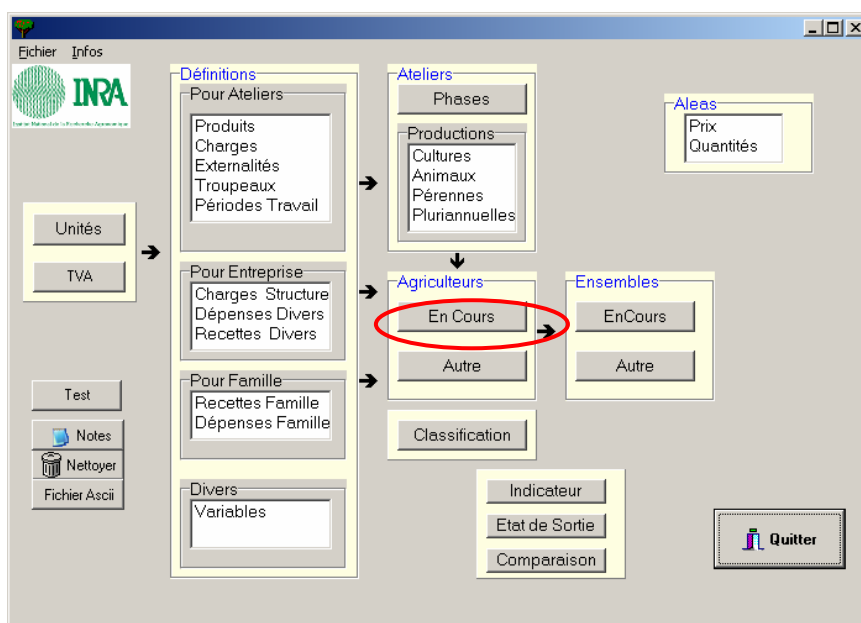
Fichier Infos

INRA
Institut National de la Recherche Agronomique

Unités
TVA

Test
Notes
Nettoyer
Fichier Ascii

Définitions
Pour Ateliers
Produits
Charges
Externalités
Troupeaux
Périodes Travail

Pour Entreprise
Charges Structure
Dépenses Divers
Recettes Divers

Pour Famille
Recettes Famille
Dépenses Famille

Divers
Variables

Ateliers
Phases
Productions
Cultures
Animaux
Pérennes
Pluriannuelles

Agriculteurs
En Cours
Autre

Classification

Ensembles
EnCours
Autre

Aleas
Prix
Quantités

Indicateur
Etat de Sortie
Comparaison

Quitter